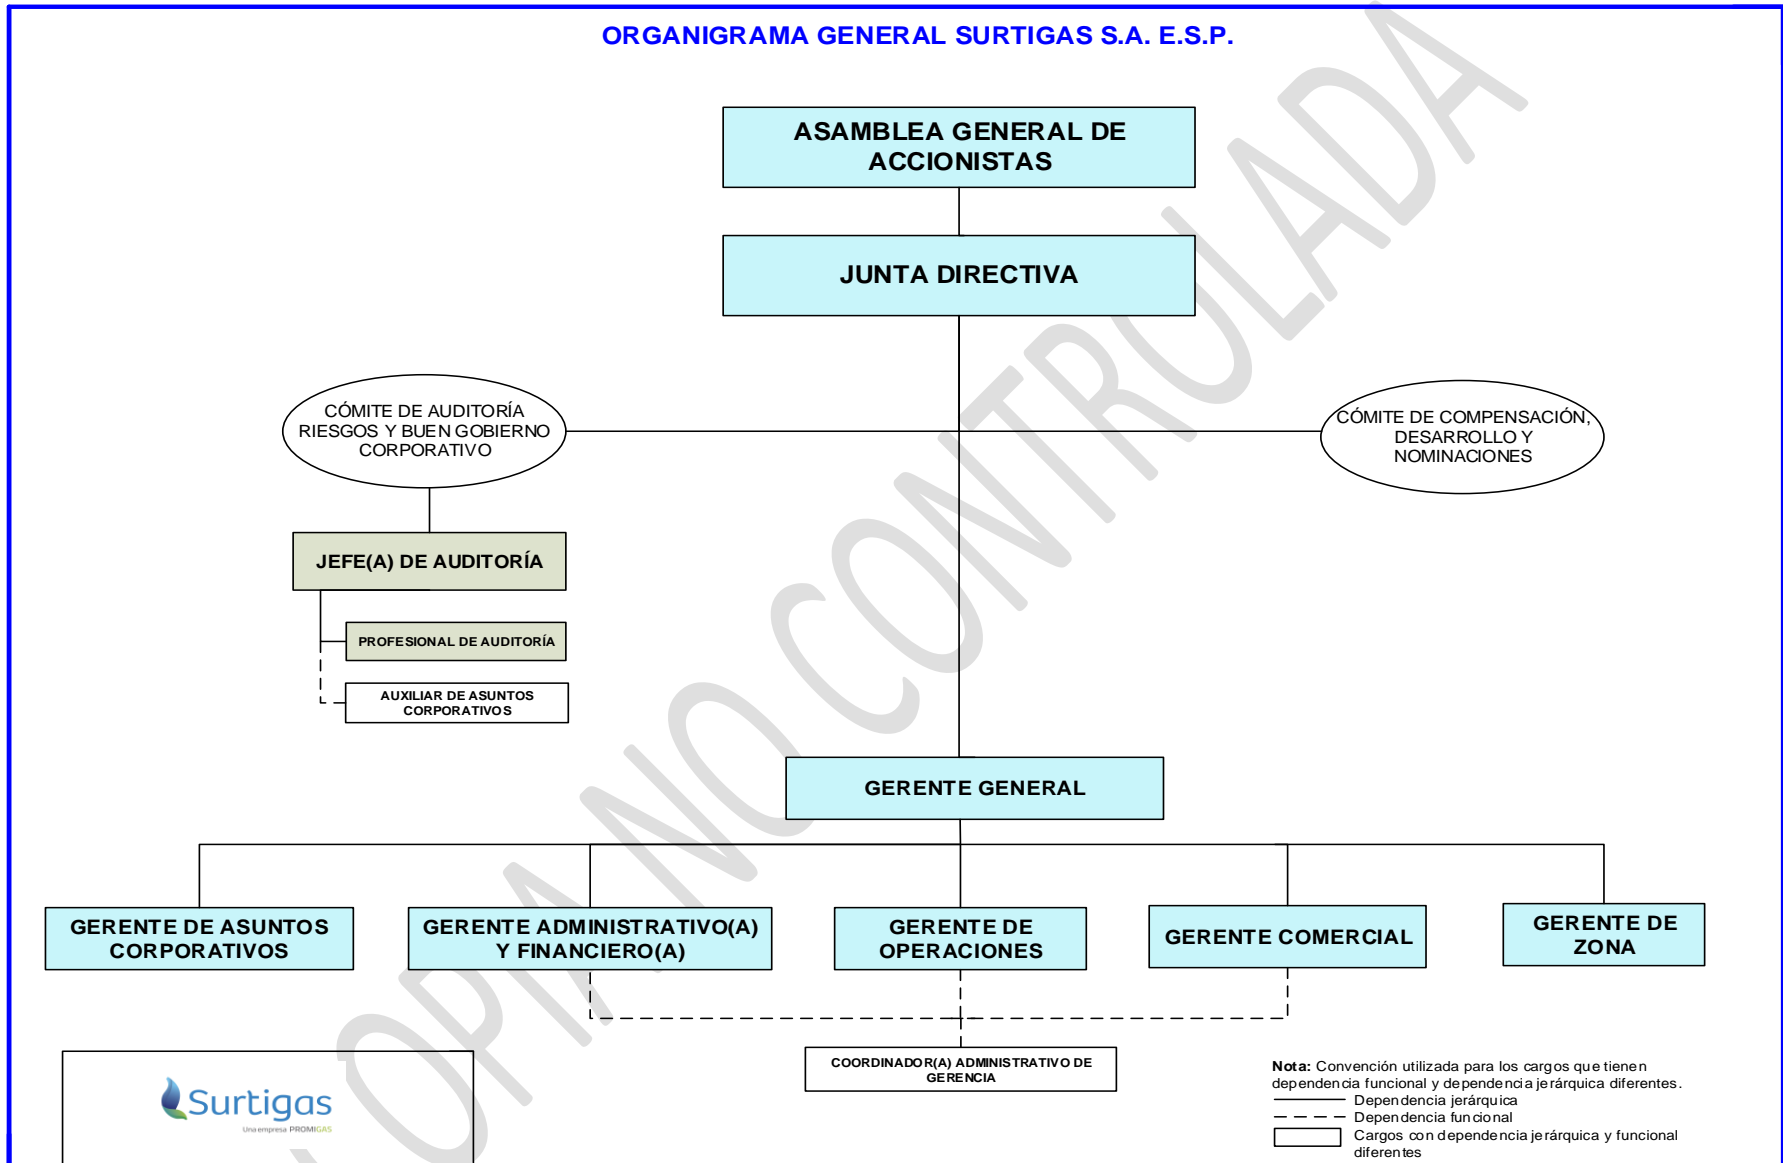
ORGANIGRAMA GENERAL SURTIGAS S.A. E.S.P.

ASAMBLEA GENERAL DE ACCIONISTAS

JUNTA DIRECTIVA

CÓMITE DE AUDITORÍA RIESGOS Y BUEN GOBIERNO CORPORATIVO

CÓMITE DE COMPENSACIÓN, DESARROLLO Y NOMINACIONES

JEFE(A) DE AUDITORÍA

PROFESIONAL DE AUDITORÍA

AUXILIAR DE ASUNTOS CORPORATIVOS

GERENTE GENERAL

GERENTE DE ASUNTOS CORPORATIVOS

GERENTE ADMINISTRATIVO(A) Y FINANCIERO(A)

GERENTE DE OPERACIONES

GERENTE COMERCIAL

GERENTE DE ZONA

COORDINADOR(A) ADMINISTRATIVO DE GERENCIA

Nota: Convención utilizada para los cargos que tienen dependencia funcional y dependencia jerárquica diferentes.
Dependencia jerárquica
Dependencia funcional
Cargos con dependencia jerárquica y funcional diferentes

Surtigas
Una empresa PROMIGAS

COPIA NO CONTROLADA